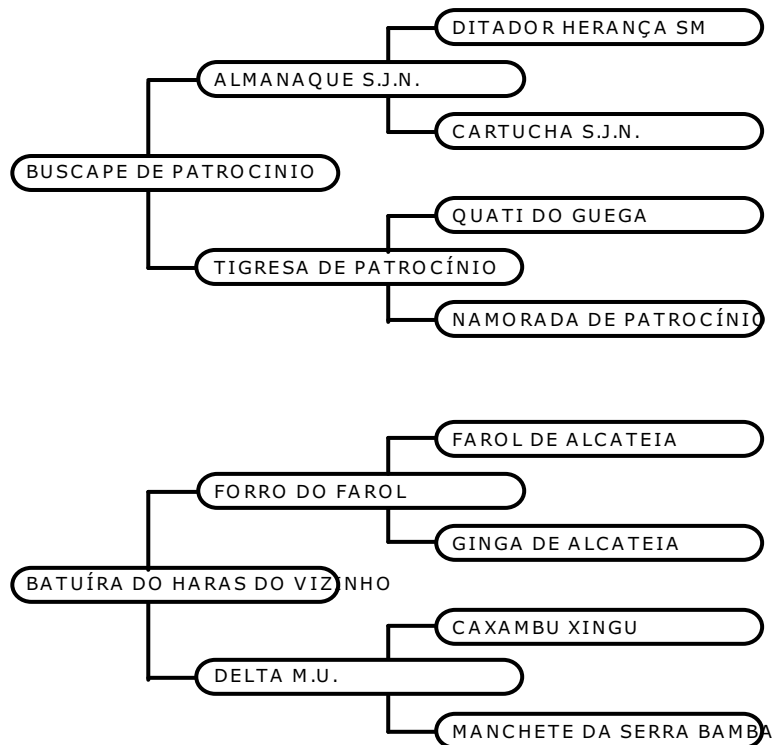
DITADOR HERANÇA SM

ALMANAQUE S.J.N.

CARTUCHA S.J.N.

BUSCAPE DE PATROCINIO

QUATI DO GUEGA

TIGRESA DE PATROCÍNIO

NAMORADA DE PATROCÍNIO

FAROL DE ALCATEIA

FORRO DO FAROL

GINGA DE ALCATEIA

BATUÍRA DO HARAS DO VIZINHO

CAXAMBU XINGU

DELTA M.U.

MANCHETE DA SERRA BAMBA